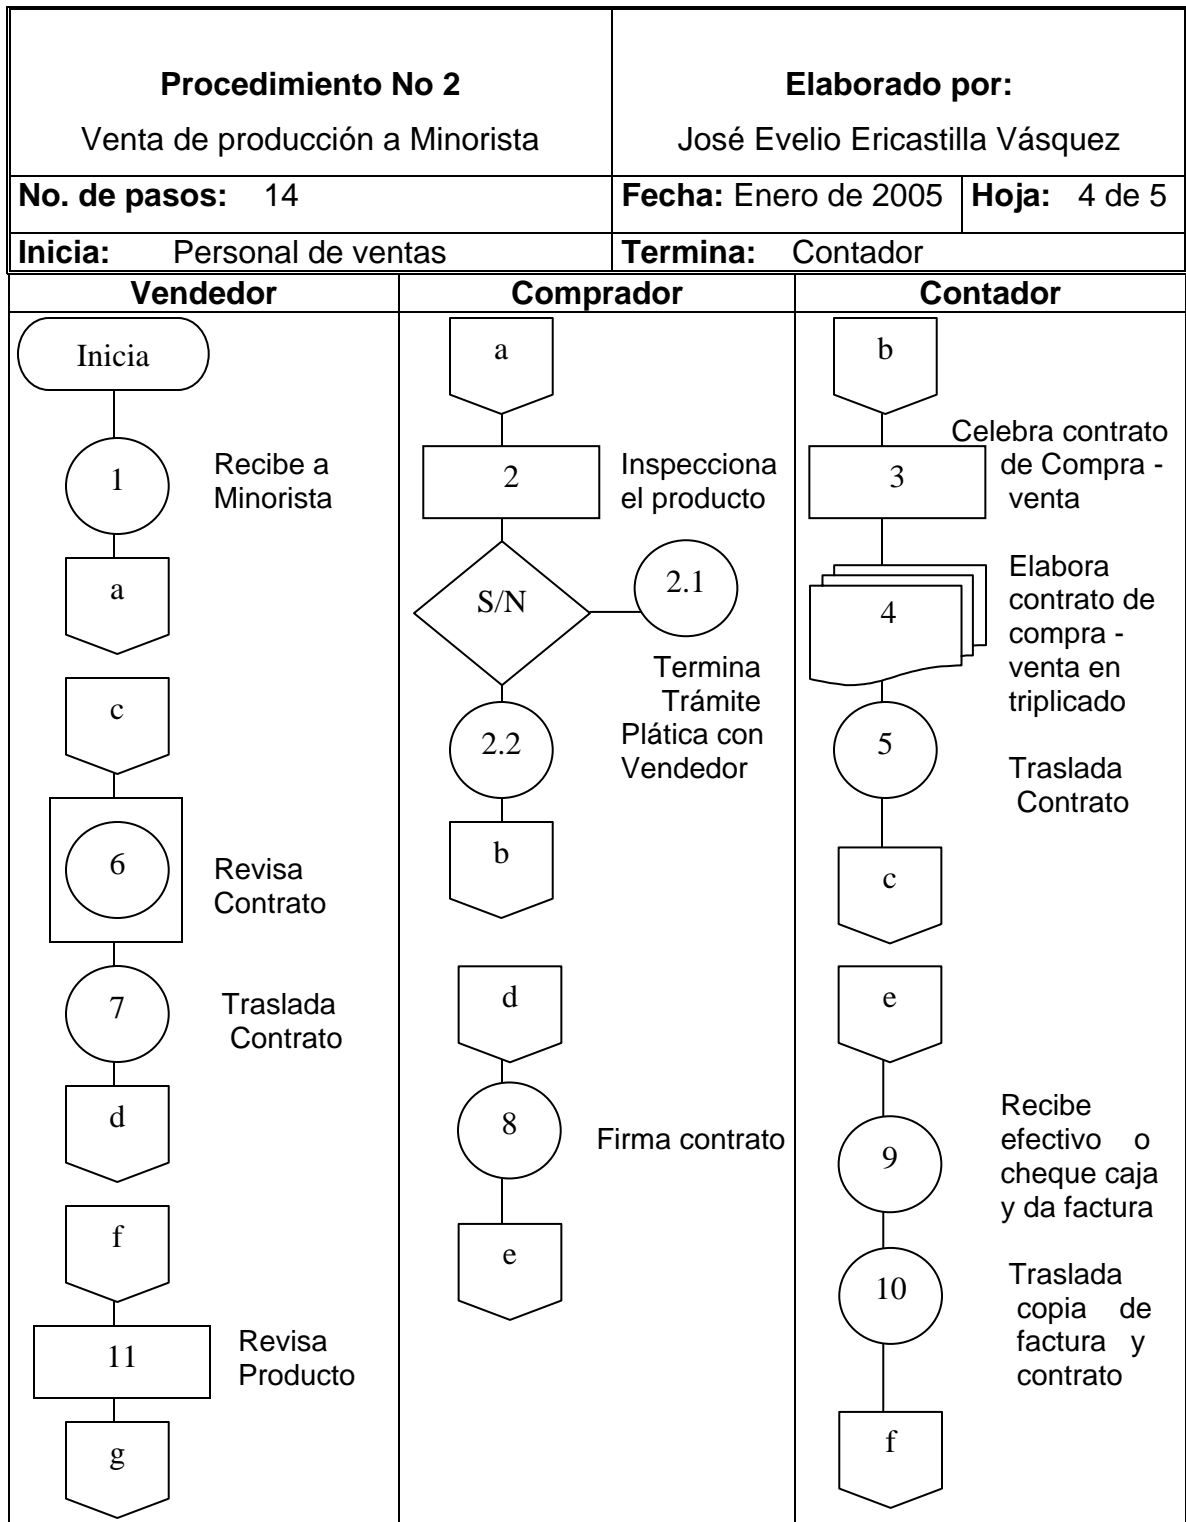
| Procedimiento No 2 Venta de producción a Minorista | Elaborado por: José Evelio Ericastilla Vásquez | |
|---|---|---|
| No. de pasos: 14 | Fecha: Enero de 2005 | Hoja: 4 de 5 |
| Inicia: Personal de ventas | Termina: Contador | |

| Vendedor | Comprador | Contador |
|---|---|---|

Inicia

1 Recibe a Minorista

a

c

6 Revisa Contrato

7 Traslada Contrato

d

f

11 Revisa Producto

g

a

2 Inspecciona el producto

S/N

2.1 Termina Trámite

2.2 Plática con Vendedor

b

d

8 Firma contrato

e

b

3 Celebra contrato de Compra - venta

4 Elabora contrato de compra - venta en triplicado

5 Traslada Contrato

c

e

9 Recibe efectivo o cheque caja y da factura

10 Traslada copia de factura y contrato

f